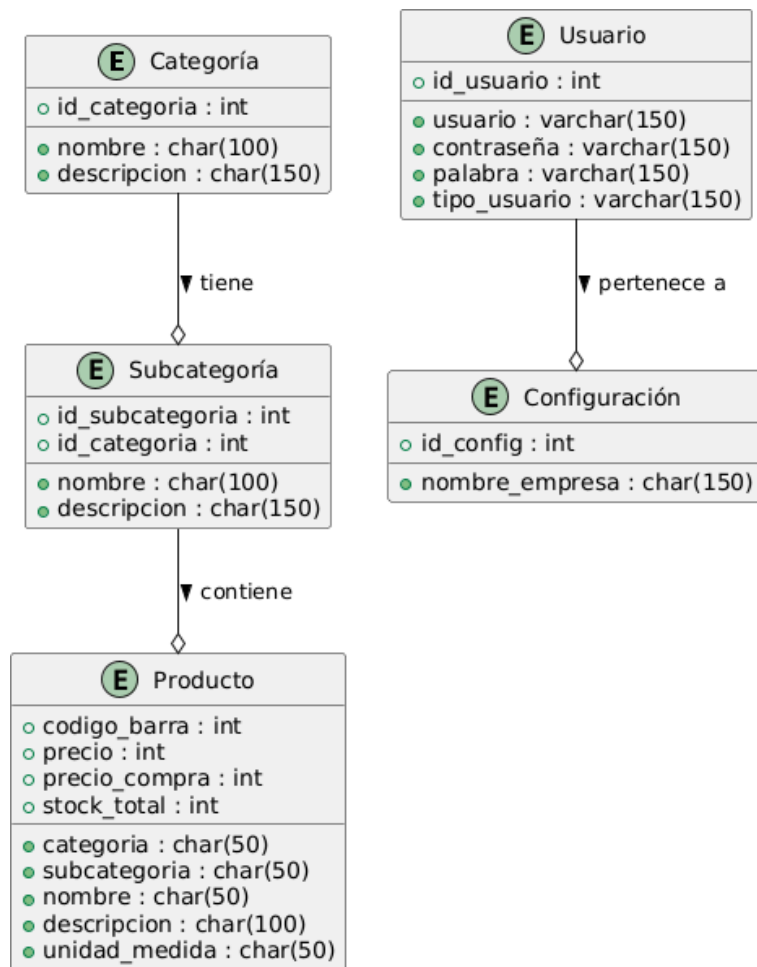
E Categoría
id_categoria : int
nombre : char(100)
descripcion : char(150)

▾ tiene

E Subcategoría
id_subcategoria : int
id_categoria : int
nombre : char(100)
descripcion : char(150)

▾ contiene

E Producto
codigo_barra : int
precio : int
precio_compra : int
stock_total : int
categoria : char(50)
subcategoria : char(50)
nombre : char(50)
descripcion : char(100)
unidad_medida : char(50)

E Usuario
id_usuario : int
usuario : varchar(150)
contraseña : varchar(150)
palabra : varchar(150)
tipo_usuario : varchar(150)

▾ pertenece a

E Configuración
id_config : int
nombre_empresa : char(150)